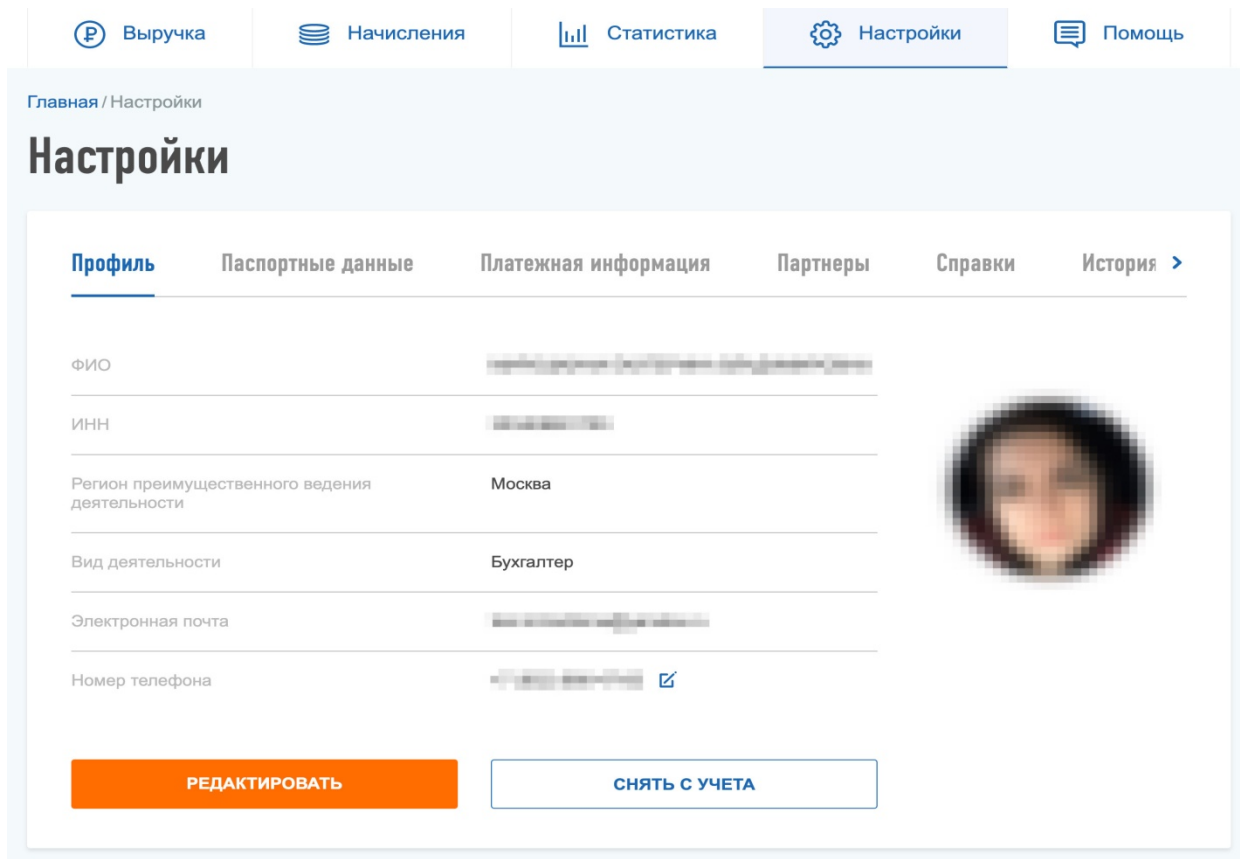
Выручка Начисления Статистика Настройки Помощь

Главная / Настройки

Настройки

Профиль Паспортные данные Платежная информация Партнеры Справки История

| | |
|---|---|
| ФИО | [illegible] |
| ИНН | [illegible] |
| Регион преимущественного ведения деятельности | Москва |
| Вид деятельности | Бухгалтер |
| Электронная почта | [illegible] |
| Номер телефона | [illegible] |

РЕДАКТИРОВАТЬ

СНЯТЬ С УЧЕТА